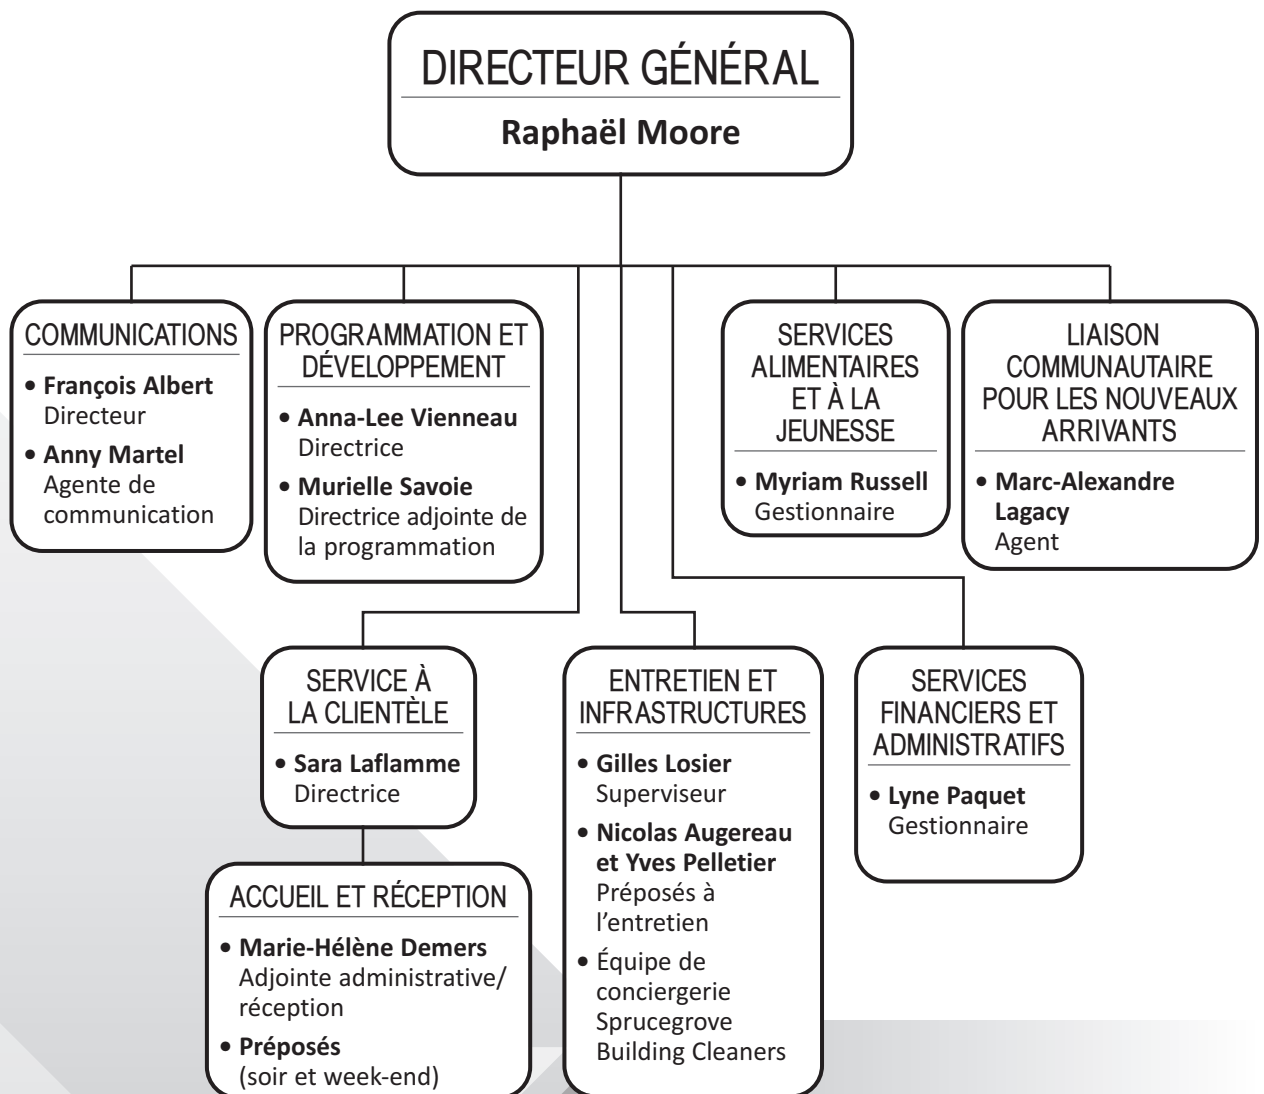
DIRECTEUR GÉNÉRAL

**Raphaël Moore**

COMMUNICATIONS

• **François Albert** Directeur

• **Anny Martel** Agente de communication

PROGRAMMATION ET DÉVELOPPEMENT

• **Anna-Lee Vienneau** Directrice

• **Murielle Savoie** Directrice adjointe de la programmation

SERVICES ALIMENTAIRES ET À LA JEUNESSE

• **Myriam Russell** Gestionnaire

LIAISON COMMUNAUTAIRE POUR LES NOUVEAUX ARRIVANTS

• **Marc-Alexandre Lagacy** Agent

SERVICE À LA CLIENTÈLE

• **Sara Laflamme** Directrice

ACCUEIL ET RÉCEPTION

• **Marie-Hélène Demers** Adjointe administrative/ réception

• **Préposés** (soir et week-end)

ENTRETIEN ET INFRASTRUCTURES

• **Gilles Losier** Superviseur

• **Nicolas Augereau et Yves Pelletier** Préposés à l'entretien

• Équipe de conciergerie Sprucegrove Building Cleaners

SERVICES FINANCIERS ET ADMINISTRATIFS

• **Lyne Paquet** Gestionnaire